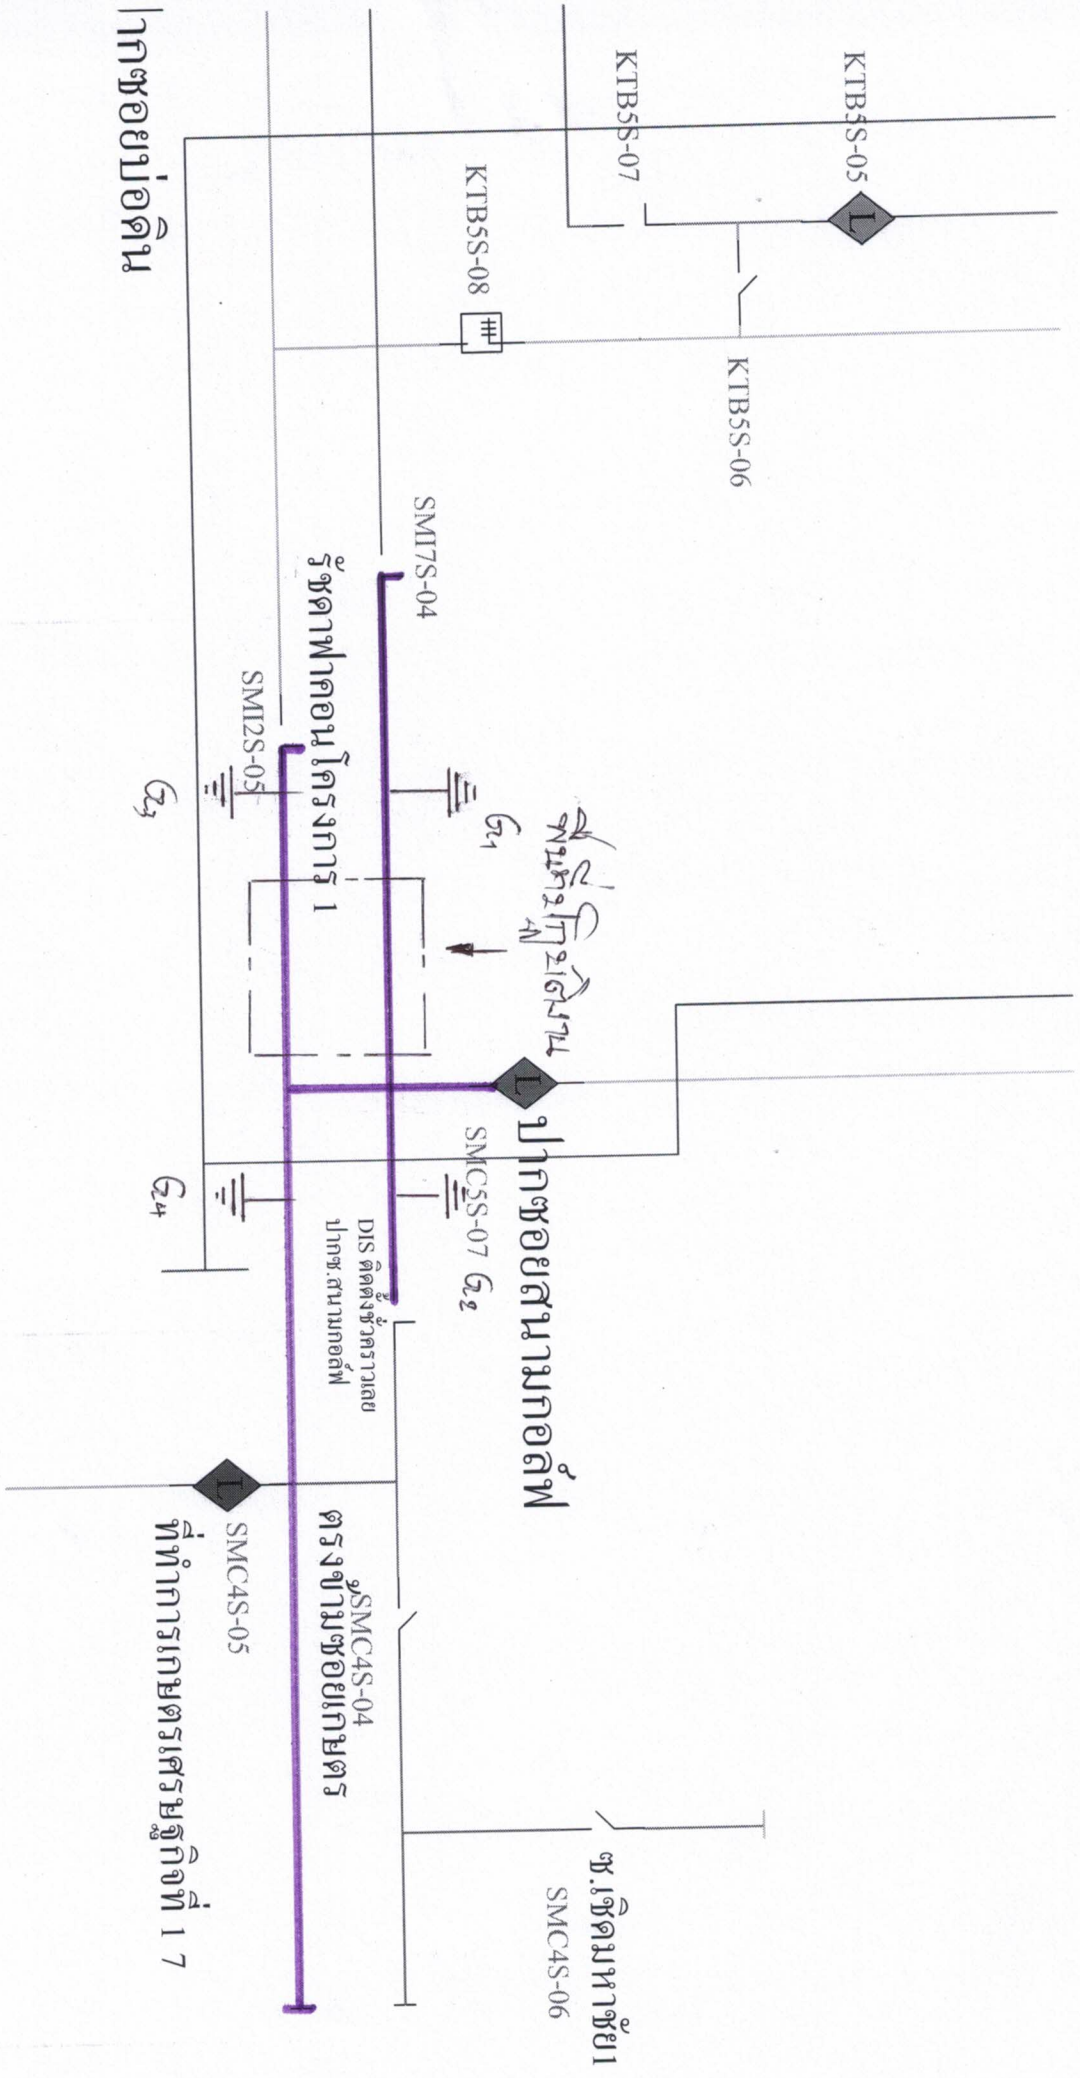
KTB5S-05

KTB5S-07

KTB5S-08

KTB5S-06

ปากซอยบ่อดิน

SMI7S-04

รัชดาฟาคอนโครงการ 1

SMI2S-05

$G_3$

$G_1$

พื้นที่ปฏิบัติงาน

ปากซอยสนามกอล์ฟ

SMC5S-07 $G_2$

DIS ติดตั้งชั่วคราวเลย ปากซ.สนามกอล์ฟ

$G_4$

SMC4S-04 ตรงข้ามซอยเกษตร

SMC4S-05 ที่ทำการเกษตรเศรษฐกิจที่ 17

ซ.เชิดมหาชัย1 SMC4S-06